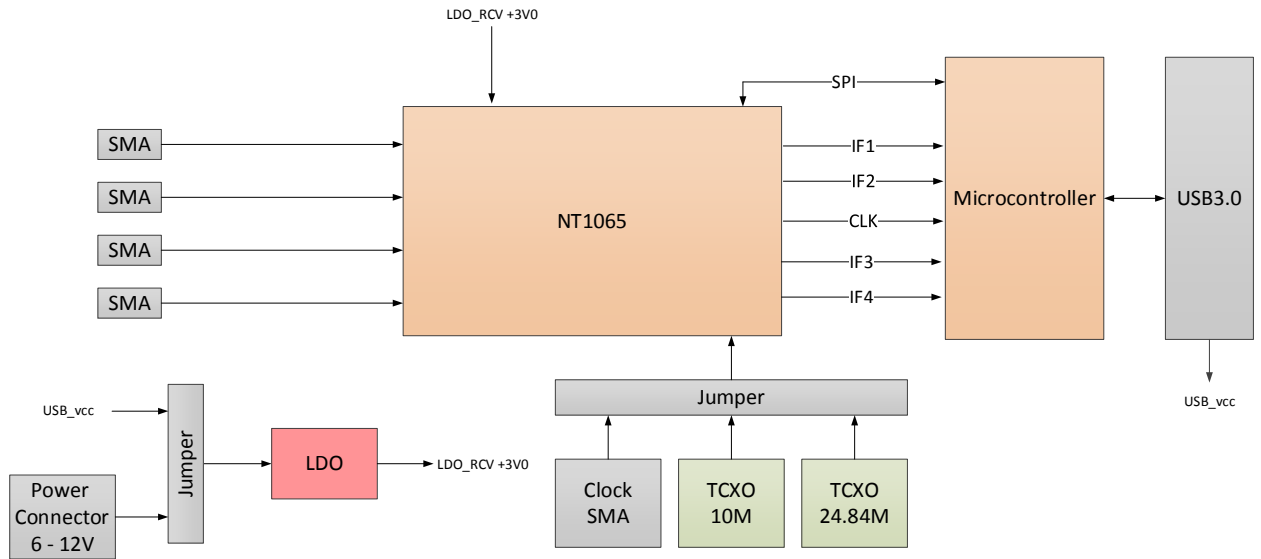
LDO_RCV +3V0

SPI

SMA

SMA

SMA

SMA

NT1065

IF1

IF2

CLK

IF3

IF4

Microcontroller

USB3.0

USB_vcc

USB_vcc

Jumper

LDO

LDO_RCV +3V0

Power Connector 6 - 12V

Jumper

Clock SMA

TCXO 10M

TCXO 24.84M